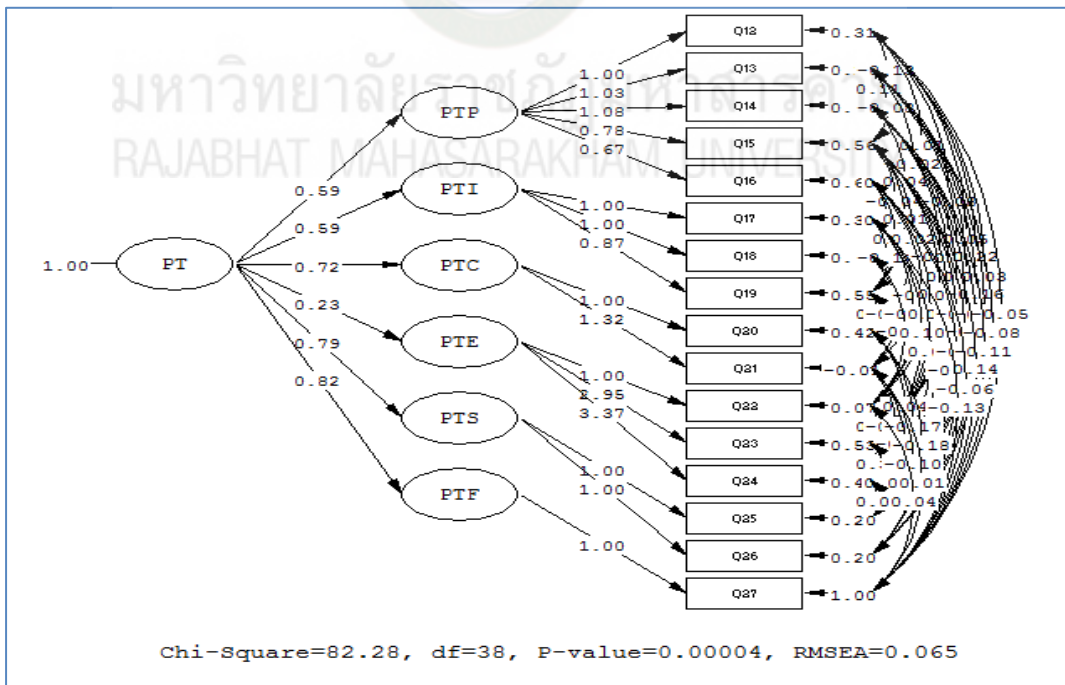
มหาวิทยาลัยราชภัฏมหาสารคาม
RAJABHAT MAHASARAKHAM UNIVERSITY

1.00 PT

0.59 PTP
0.59 PTI
0.72 PTC
0.23 PTE
0.79 PTS
0.82 PTF

1.00
1.03
1.08
0.78
0.67

1.00
1.00
0.87

1.00
1.32

1.00
2.95
3.37

1.00
1.00

1.00

Q12 0.31
Q13 0.-0.13
Q14 0.-0.08
Q15 0.56
Q16 0.60
Q17 0.30
Q18 0.-
Q19 0.55
Q20 0.42
Q21 -0.0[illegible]
Q22 0.07
Q23 0.55
Q24 0.40
Q25 0.20
Q26 0.20
Q27 1.00

0.11
0.02
-0.05
-0.08
-0.11
0.14
-0.06
-0.13
0.17
-0.18
-0.10
0.01
0.04
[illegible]

Chi-Square=82.28, df=38, P-value=0.00004, RMSEA=0.065